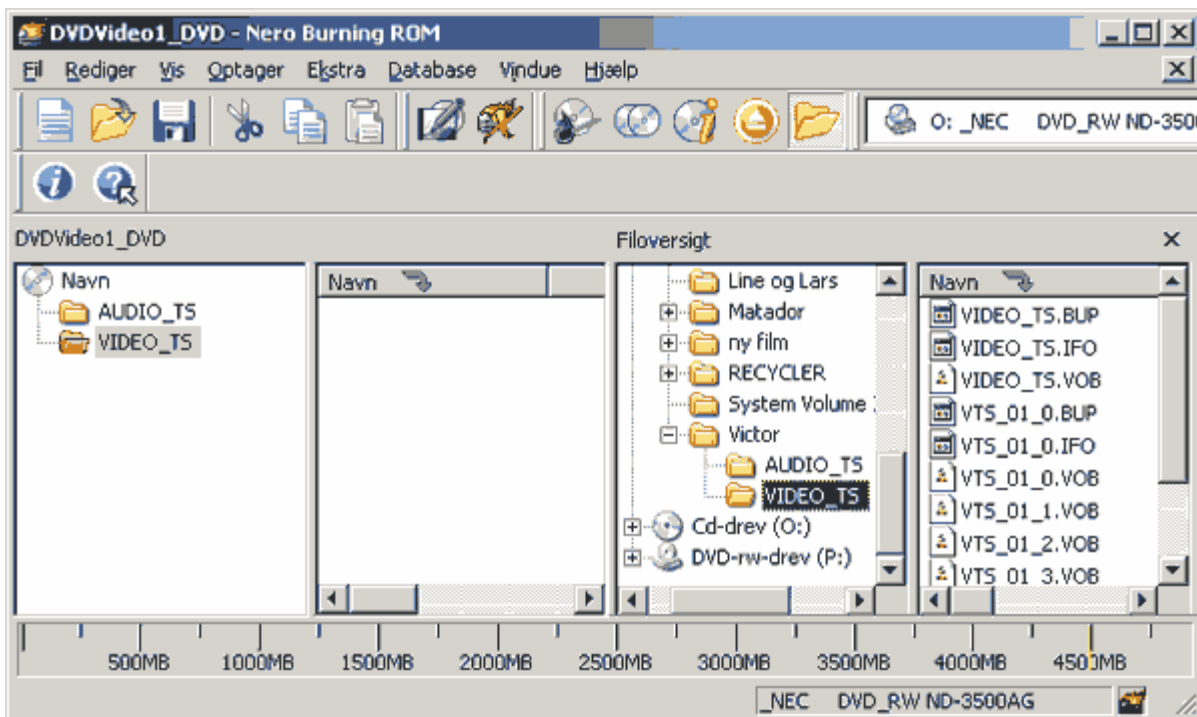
DVDVideo1_DVD - Nero Burning ROM

Fil Rediger Vis Optager Ekstra Database Vindue Hjælp

O: _NEC DVD_RW ND-3500

DVDVideo1_DVD

Navn
AUDIO_TS
VIDEO_TS

Navn

Filoversigt

Line og Lars
Matador
ny film
RECYCLER
System Volume
Victor
AUDIO_TS
VIDEO_TS
Cd-drev (O:)
DVD-rw-drev (P:)

Navn
VIDEO_TS.BUP
VIDEO_TS.IFO
VIDEO_TS.VOB
VTS_01_0.BUP
VTS_01_0.IFO
VTS_01_0.VOB
VTS_01_1.VOB
VTS_01_2.VOB
VTS_01_3.VOB

500MB 1000MB 1500MB 2000MB 2500MB 3000MB 3500MB 4000MB 4500MB

_NEC DVD_RW ND-3500AG